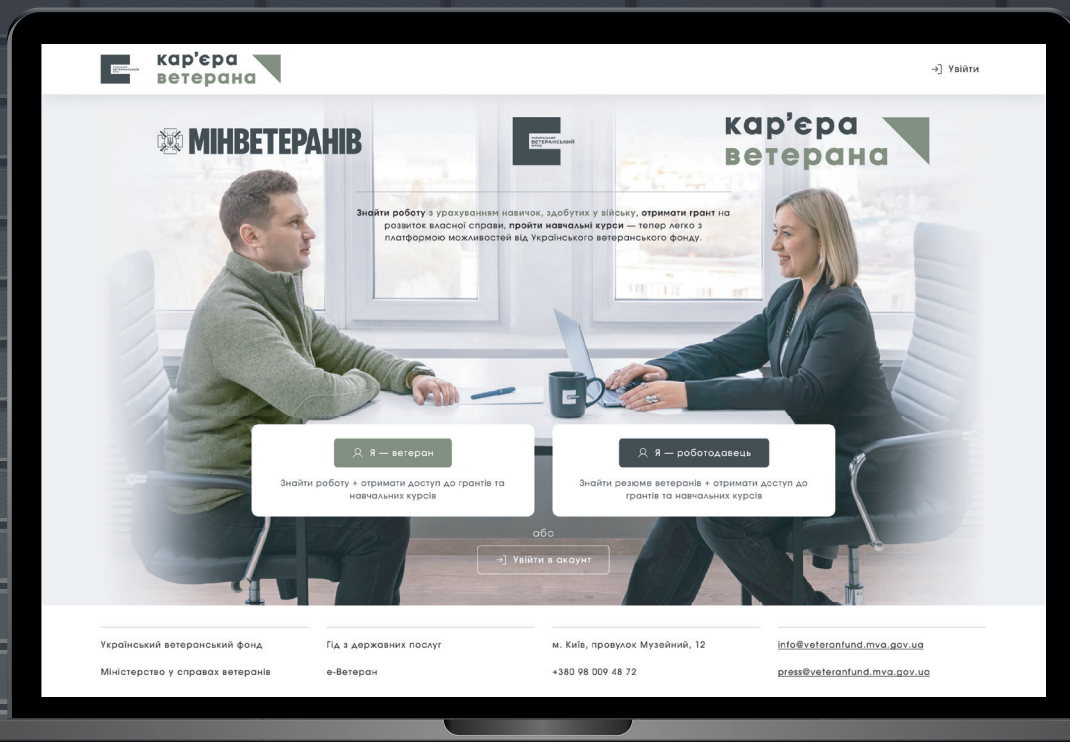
кар'єра ветерана

Увійти

МІНВЕТЕРАНІВ

УКРАЇНСЬКИЙ ВЕТЕРАНСЬКИЙ ФОНД

кар'єра ветерана

Знайти роботу з урахуванням навичок, здобутих у війську, отримати грант на розвиток власної справи, пройти навчальні курси — тепер легко з платформою можливостей від Українського ветеранського фонду.

Я — ветеран

Знайти роботу + отримати доступ до грантів та навчальних курсів

Я — роботодавець

Знайти резюме ветеранів + отримати доступ до грантів та навчальних курсів

або

Увійти в акаунт

Український ветеранський фонд

Міністерство у справах ветеранів

Гід з державних послуг

е-Ветеран

м. Київ, провулок Музейний, 12

+380 98 009 48 72

info@veteranfund.mva.gov.ua

press@veteranfund.mva.gov.ua